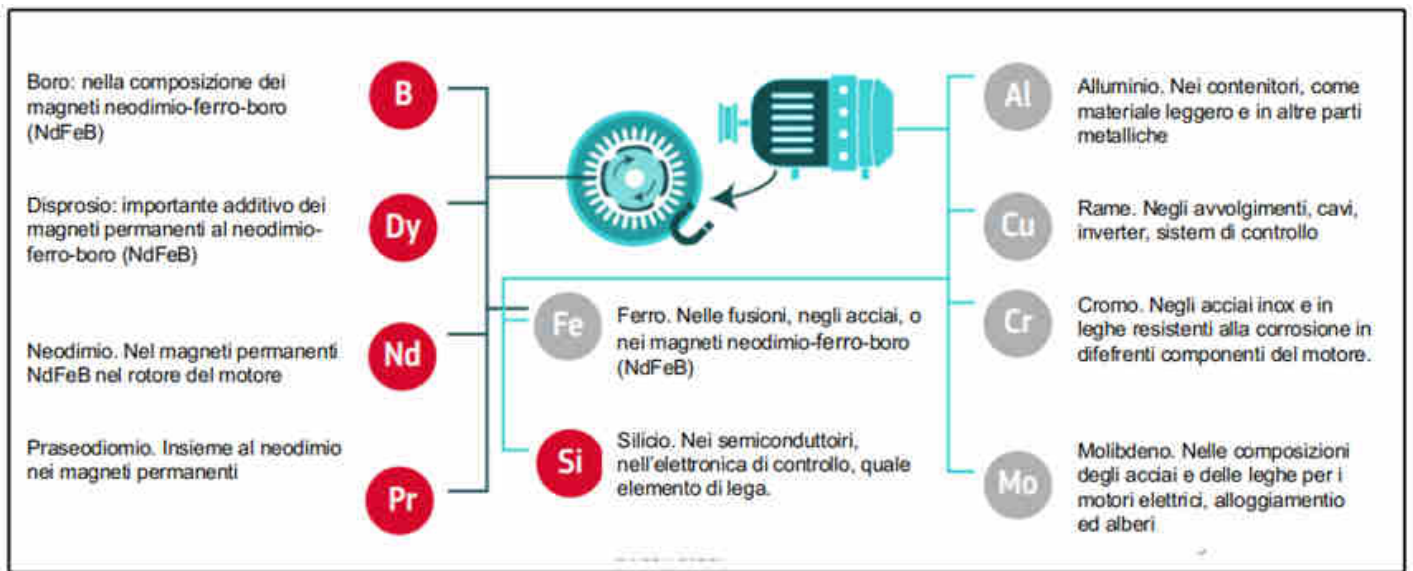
Boro: nella composizione dei magneti neodimio-ferro-boro (NdFeB)

B

Disprosio: importante additivo dei magneti permanenti al neodimio-ferro-boro (NdFeB)

Dy

Neodimio. Nel magneti permanenti NdFeB nel rotore del motore

Nd

Praseodiomio. Insieme al neodimio nei magneti permanenti

Pr

Fe

Ferro. Nelle fusioni, negli acciai, o nei magneti neodimio-ferro-boro (NdFeB)

Si

Silicio. Nei semiconduttoiri, nell'elettronica di controllo, quale elemento di lega.

Al

Alluminio. Nei contenitori, come materiale leggero e in altre parti metalliche

Cu

Rame. Negli avvolgimenti, cavi, inverter, sistem di controllo

Cr

Cromo. Negli acciai inox e in leghe resistenti alla corrosione in difefrenti componenti del motore.

Mo

Molibdeno. Nelle composizioni degli acciai e delle leghe per i motori elettrici, alloggiamentio ed alberi